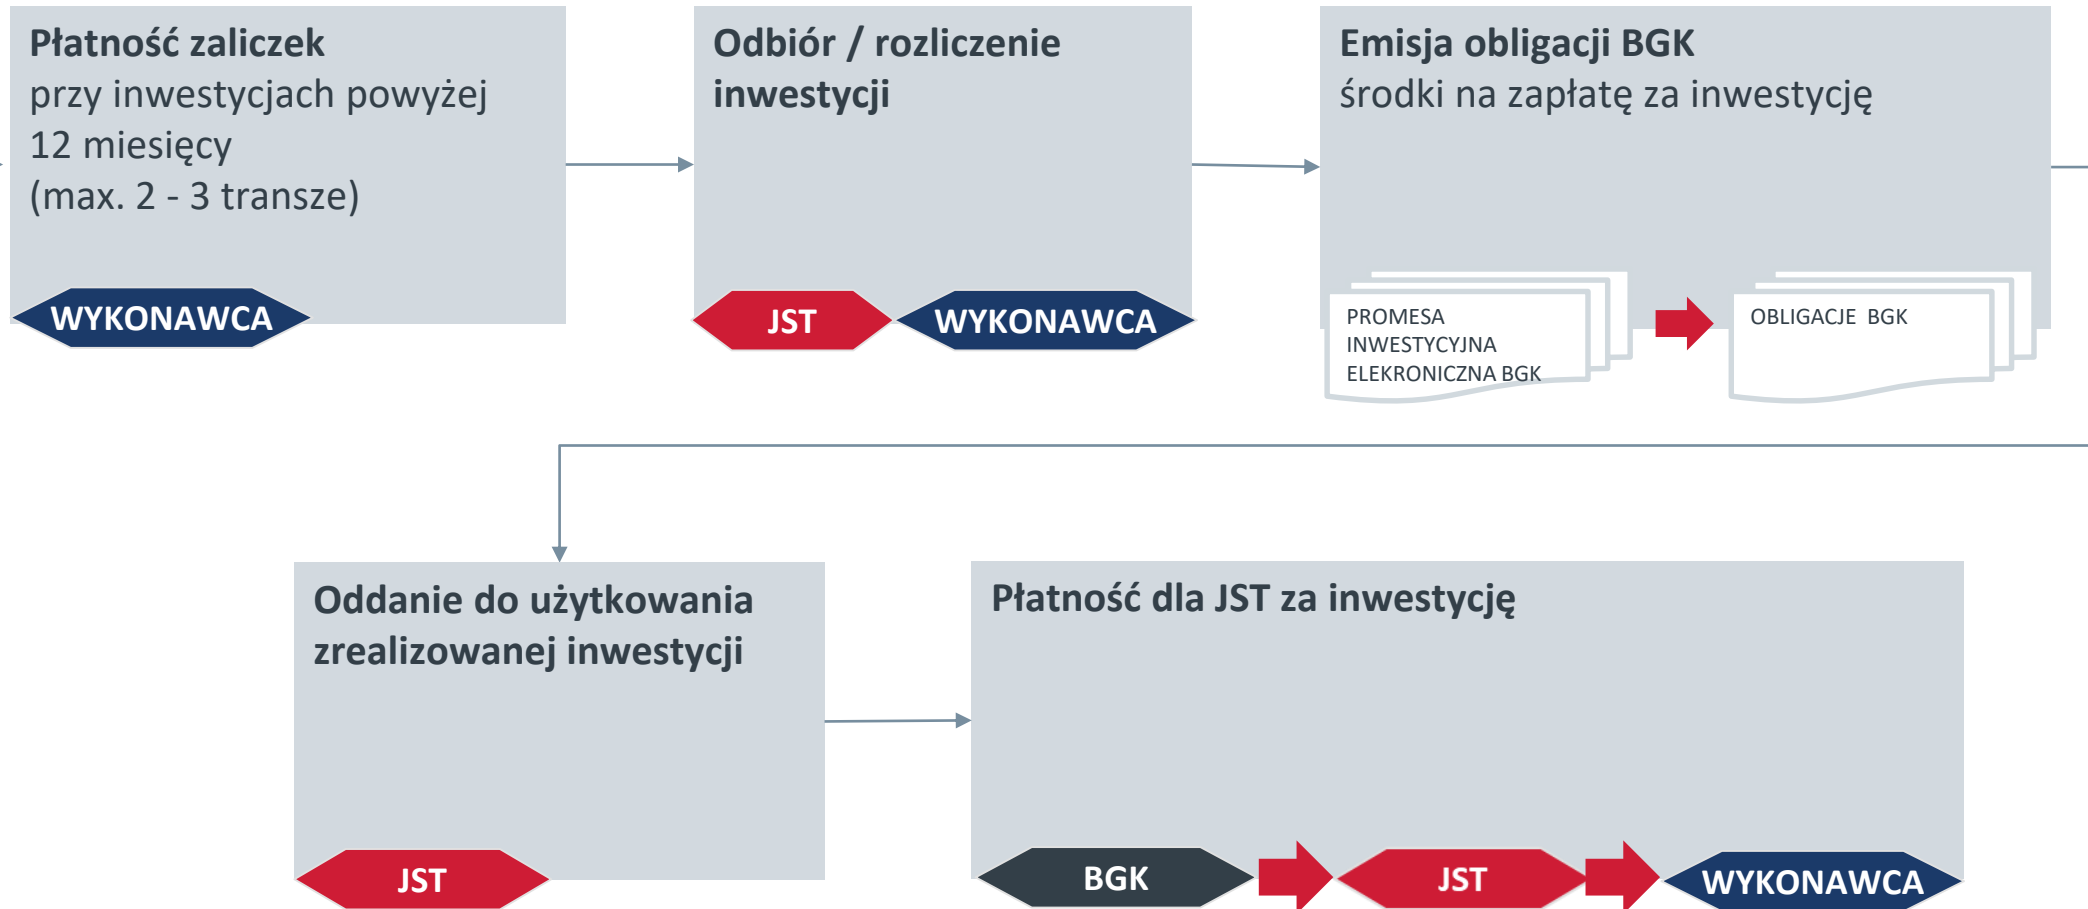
Płatność zaliczek
przy inwestycjach powyżej 12 miesięcy (max. 2 - 3 transze)

WYKONAWCA

Odbiór / rozliczenie inwestycji

JST

WYKONAWCA

Emisja obligacji BGK
środki na zapłatę za inwestycję

PROMESA INWESTYCYJNA ELEKRONICZNA BGK

OBLIGACJE BGK

Oddanie do użytkowania zrealizowanej inwestycji

JST

Płatność dla JST za inwestycję

BGK

JST

WYKONAWCA